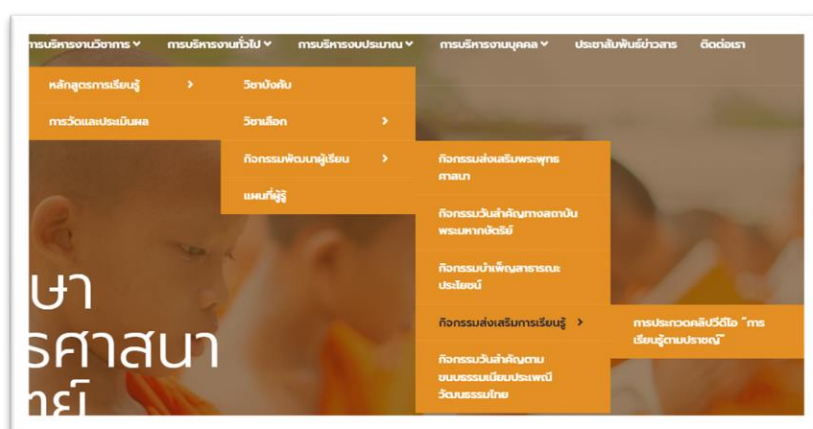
ารบริหารงานวิชาการ ˅ การบริหารงานทั่วไป ˅ การบริหารงบประมาณ ˅ การบริหารงานบุคคล ˅ ประชาสัมพันธ์ข่าวสาร ติดต่อเรา

หลักสูตรการเรียนรู้ >
การวัดและประเมินผล

วิชาบังคับ
วิชาเลือก >
กิจกรรมพัฒนาผู้เรียน >
แผนที่ผู้รู้

กิจกรรมส่งเสริมพระพุทธศาสนา
กิจกรรมวันสำคัญทางสถาบันพระมหากษัตริย์
กิจกรรมบำเพ็ญสาธารณะประโยชน์
กิจกรรมส่งเสริมการเรียนรู้ >
กิจกรรมวันสำคัญตามขนบธรรมเนียมประเพณีวัฒนธรรมไทย

การประกวดคลิปวิดีโอ "การเรียนรู้ตามปราชญ์"

ษา
รศาสนา
ทย์